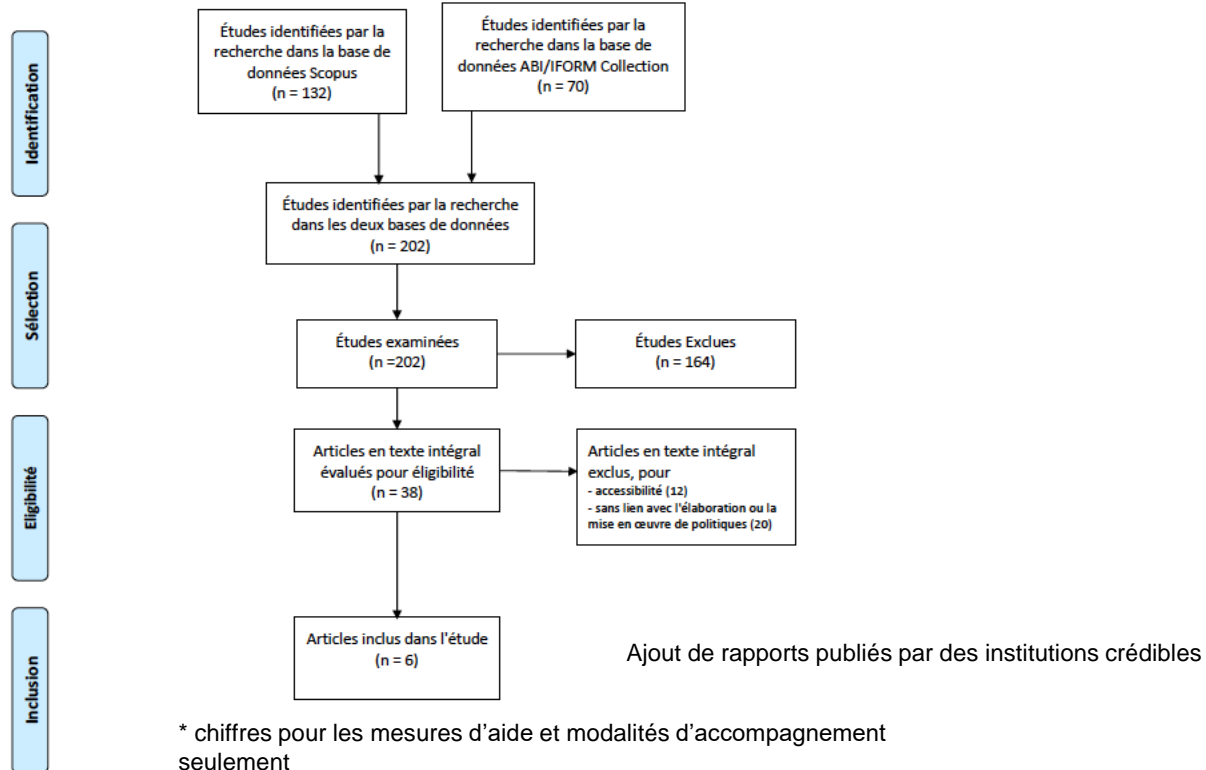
Identification

Études identifiées par la recherche dans la base de données Scopus
(n = 132)

Études identifiées par la recherche dans la base de données ABI/IFORM Collection
(n = 70)

Études identifiées par la recherche dans les deux bases de données
(n = 202)

Sélection

Études examinées
(n =202)

Études Exclues
(n = 164)

Eligibilité

Articles en texte intégral évalués pour éligibilité
(n = 38)

Articles en texte intégral exclus, pour
- accessibilité (12)
- sans lien avec l'élaboration ou la mise en œuvre de politiques (20)

Inclusion

Articles inclus dans l'étude
(n = 6)

Ajout de rapports publiés par des institutions crédibles

* chiffres pour les mesures d'aide et modalités d'accompagnement seulement